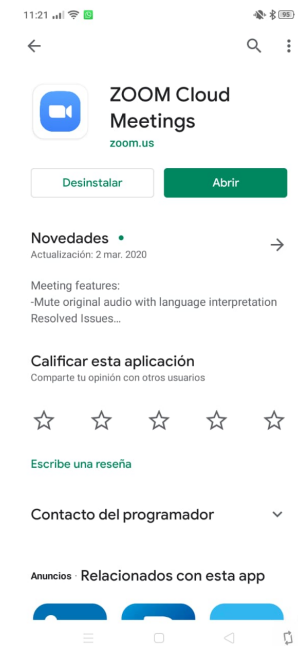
11:21

95

ZOOM Cloud Meetings
zoom.us

Desinstalar
Abrir

Novedades •
Actualización: 2 mar. 2020

Meeting features:
-Mute original audio with language interpretation
Resolved Issues...

Calificar esta aplicación
Comparte tu opinión con otros usuarios

Escribe una reseña

Contacto del programador

Anuncios · Relacionados con esta app